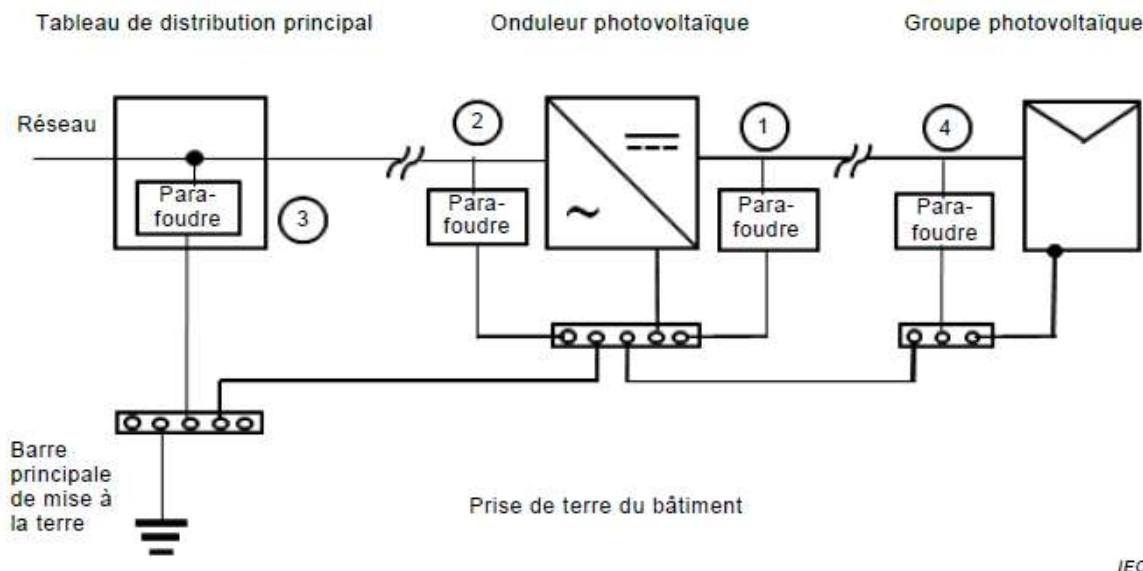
Tableau de distribution principal

Onduleur photovoltaïque

Groupe photovoltaïque

Réseau

Parafoudre

3

2

Parafoudre

~

1

Parafoudre

4

Parafoudre

Barre principale de mise à la terre

Prise de terre du bâtiment

IEC